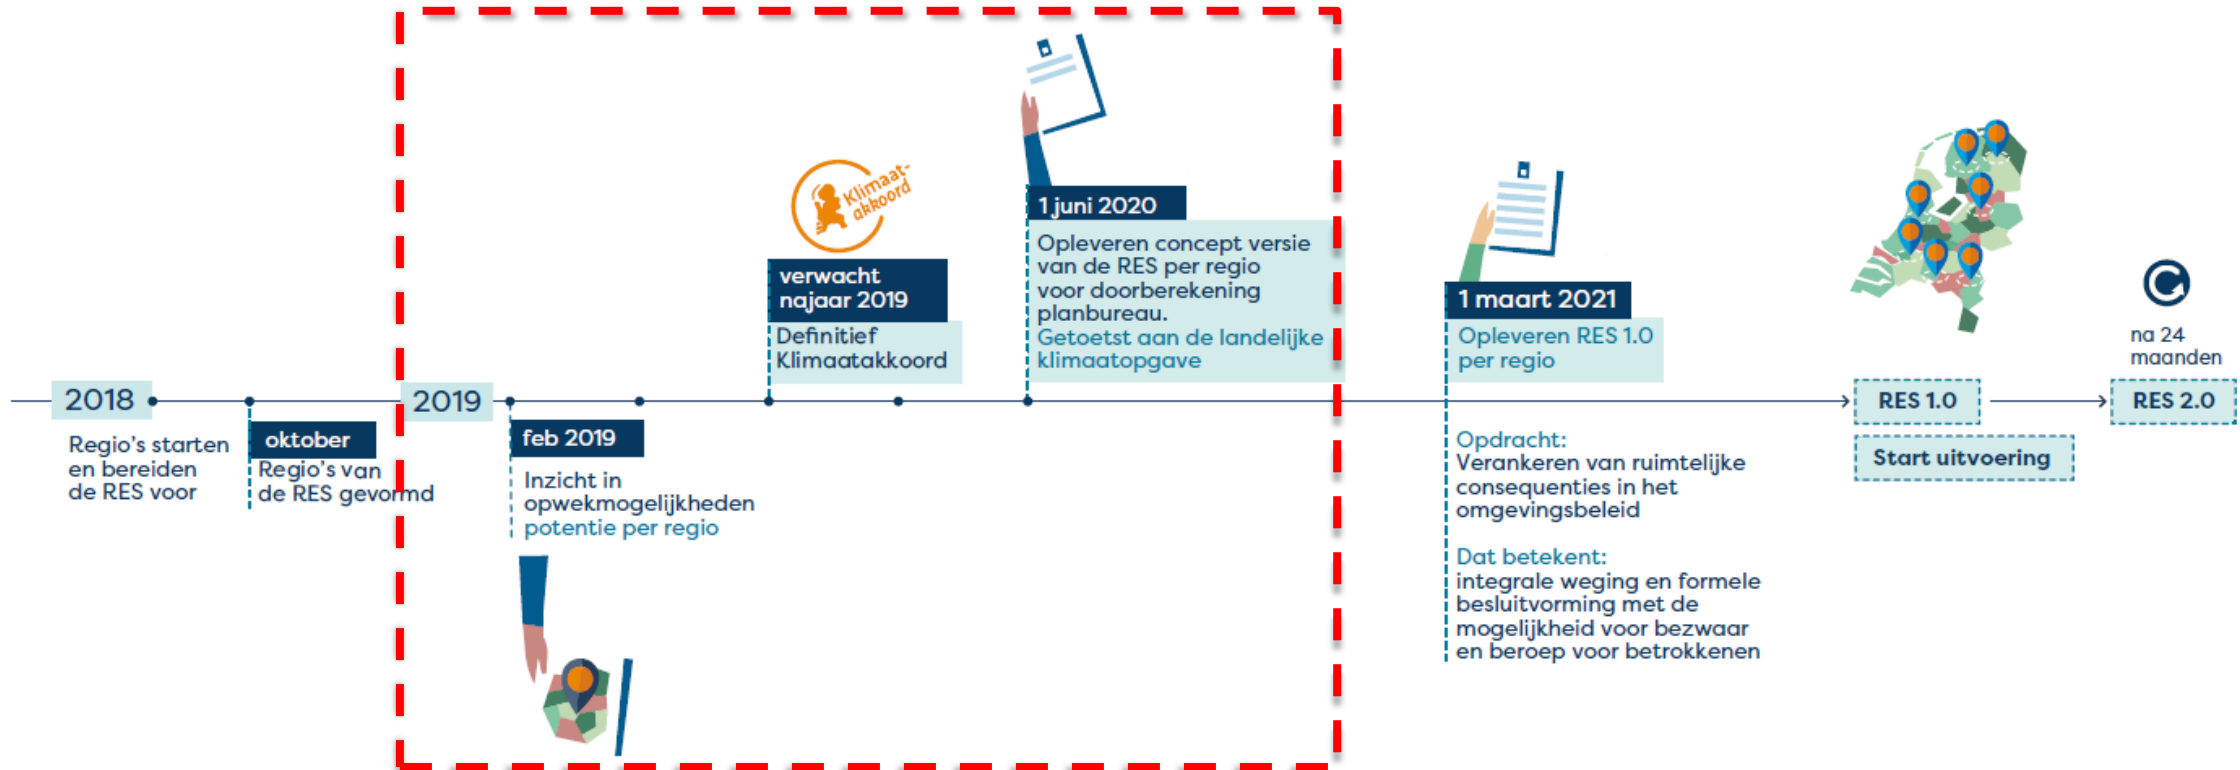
Klimaat-akkoord

1 juni 2020

Opleveren concept versie van de RES per regio voor doorberekening planbureau. Getoetst aan de landelijke klimaatopgave

verwacht najaar 2019

Definitief Klimaatakkoord

1 maart 2021

Opleveren RES 1.0 per regio

na 24 maanden

2018

Regio's starten en bereiden de RES voor

oktober

Regio's van de RES gevormd

2019

feb 2019

Inzicht in opwekmogelijkheden potentie per regio

Opdracht:
Verankeren van ruimtelijke consequenties in het omgevingsbeleid

Dat betekent:
integrale weging en formele besluitvorming met de mogelijkheid voor bezwaar en beroep voor betrokkenen

RES 1.0

Start uitvoering

RES 2.0